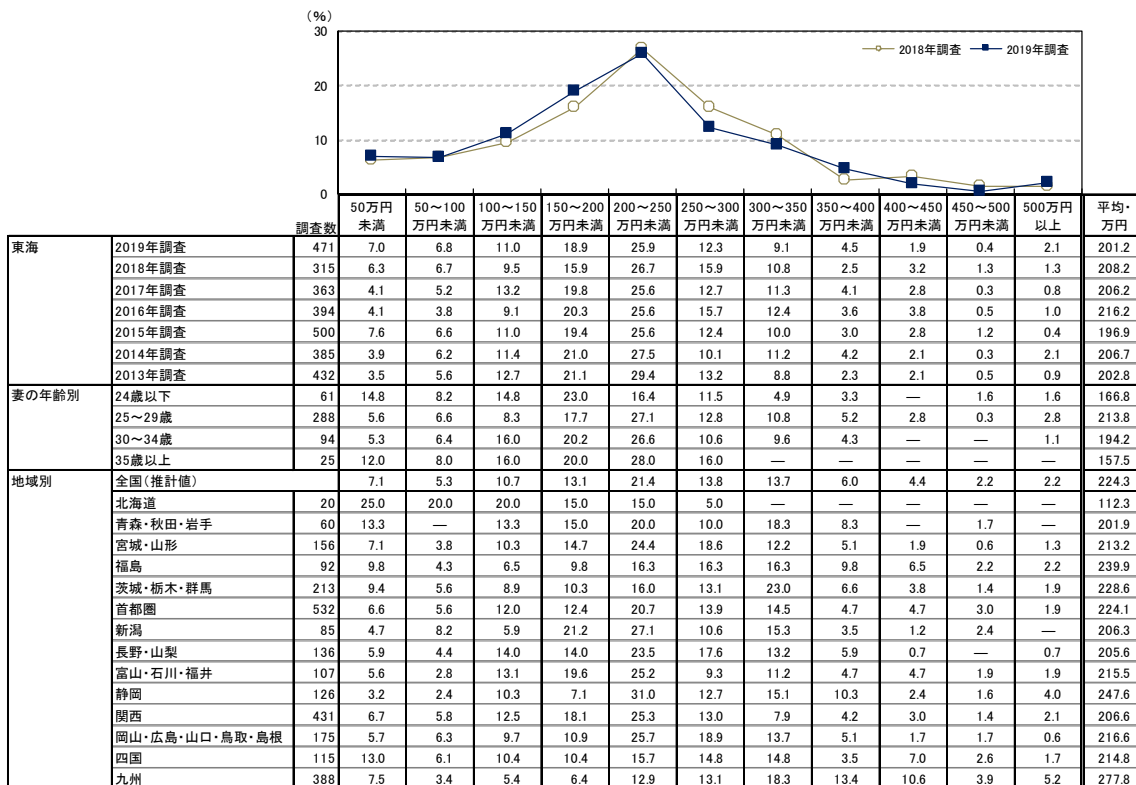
（%）
30
20
10
0

2018年調査　2019年調査

| | | 調査数 | 50万円未満 | 50～100万円未満 | 100～150万円未満 | 150～200万円未満 | 200～250万円未満 | 250～300万円未満 | 300～350万円未満 | 350～400万円未満 | 400～450万円未満 | 450～500万円未満 | 500万円以上 | 平均・万円 |
|---|---|---|---|---|---|---|---|---|---|---|---|---|---|---|
| 東海 | 2019年調査 | 471 | 7.0 | 6.8 | 11.0 | 18.9 | 25.9 | 12.3 | 9.1 | 4.5 | 1.9 | 0.4 | 2.1 | 201.2 |
| | 2018年調査 | 315 | 6.3 | 6.7 | 9.5 | 15.9 | 26.7 | 15.9 | 10.8 | 2.5 | 3.2 | 1.3 | 1.3 | 208.2 |
| | 2017年調査 | 363 | 4.1 | 5.2 | 13.2 | 19.8 | 25.6 | 12.7 | 11.3 | 4.1 | 2.8 | 0.3 | 0.8 | 206.2 |
| | 2016年調査 | 394 | 4.1 | 3.8 | 9.1 | 20.3 | 25.6 | 15.7 | 12.4 | 3.6 | 3.8 | 0.5 | 1.0 | 216.2 |
| | 2015年調査 | 500 | 7.6 | 6.6 | 11.0 | 19.4 | 25.6 | 12.4 | 10.0 | 3.0 | 2.8 | 1.2 | 0.4 | 196.9 |
| | 2014年調査 | 385 | 3.9 | 6.2 | 11.4 | 21.0 | 27.5 | 10.1 | 11.2 | 4.2 | 2.1 | 0.3 | 2.1 | 206.7 |
| | 2013年調査 | 432 | 3.5 | 5.6 | 12.7 | 21.1 | 29.4 | 13.2 | 8.8 | 2.3 | 2.1 | 0.5 | 0.9 | 202.8 |
| 妻の年齢別 | 24歳以下 | 61 | 14.8 | 8.2 | 14.8 | 23.0 | 16.4 | 11.5 | 4.9 | 3.3 | — | 1.6 | 1.6 | 166.8 |
| | 25～29歳 | 288 | 5.6 | 6.6 | 8.3 | 17.7 | 27.1 | 12.8 | 10.8 | 5.2 | 2.8 | 0.3 | 2.8 | 213.8 |
| | 30～34歳 | 94 | 5.3 | 6.4 | 16.0 | 20.2 | 26.6 | 10.6 | 9.6 | 4.3 | — | — | 1.1 | 194.2 |
| | 35歳以上 | 25 | 12.0 | 8.0 | 16.0 | 20.0 | 28.0 | 16.0 | — | — | — | — | — | 157.5 |
| 地域別 | 全国（推計値） | | 7.1 | 5.3 | 10.7 | 13.1 | 21.4 | 13.8 | 13.7 | 6.0 | 4.4 | 2.2 | 2.2 | 224.3 |
| | 北海道 | 20 | 25.0 | 20.0 | 20.0 | 15.0 | 15.0 | 5.0 | — | — | — | — | — | 112.3 |
| | 青森・秋田・岩手 | 60 | 13.3 | — | 13.3 | 15.0 | 20.0 | 10.0 | 18.3 | 8.3 | — | 1.7 | — | 201.9 |
| | 宮城・山形 | 156 | 7.1 | 3.8 | 10.3 | 14.7 | 24.4 | 18.6 | 12.2 | 5.1 | 1.9 | 0.6 | 1.3 | 213.2 |
| | 福島 | 92 | 9.8 | 4.3 | 6.5 | 9.8 | 16.3 | 16.3 | 16.3 | 9.8 | 6.5 | 2.2 | 2.2 | 239.9 |
| | 茨城・栃木・群馬 | 213 | 9.4 | 5.6 | 8.9 | 10.3 | 16.0 | 13.1 | 23.0 | 6.6 | 3.8 | 1.4 | 1.9 | 228.6 |
| | 首都圏 | 532 | 6.6 | 5.6 | 12.0 | 12.4 | 20.7 | 13.9 | 14.5 | 4.7 | 4.7 | 3.0 | 1.9 | 224.1 |
| | 新潟 | 85 | 4.7 | 8.2 | 5.9 | 21.2 | 27.1 | 10.6 | 15.3 | 3.5 | 1.2 | 2.4 | — | 206.3 |
| | 長野・山梨 | 136 | 5.9 | 4.4 | 14.0 | 14.0 | 23.5 | 17.6 | 13.2 | 5.9 | 0.7 | — | 0.7 | 205.6 |
| | 富山・石川・福井 | 107 | 5.6 | 2.8 | 13.1 | 19.6 | 25.2 | 9.3 | 11.2 | 4.7 | 4.7 | 1.9 | 1.9 | 215.5 |
| | 静岡 | 126 | 3.2 | 2.4 | 10.3 | 7.1 | 31.0 | 12.7 | 15.1 | 10.3 | 2.4 | 1.6 | 4.0 | 247.6 |
| | 関西 | 431 | 6.7 | 5.8 | 12.5 | 18.1 | 25.3 | 13.0 | 7.9 | 4.2 | 3.0 | 1.4 | 2.1 | 206.6 |
| | 岡山・広島・山口・鳥取・島根 | 175 | 5.7 | 6.3 | 9.7 | 10.9 | 25.7 | 18.9 | 13.7 | 5.1 | 1.7 | 1.7 | 0.6 | 216.6 |
| | 四国 | 115 | 13.0 | 6.1 | 10.4 | 10.4 | 15.7 | 14.8 | 14.8 | 3.5 | 7.0 | 2.6 | 1.7 | 214.8 |
| | 九州 | 388 | 7.5 | 3.4 | 5.4 | 6.4 | 12.9 | 13.1 | 18.3 | 13.4 | 10.6 | 3.9 | 5.2 | 277.8 |